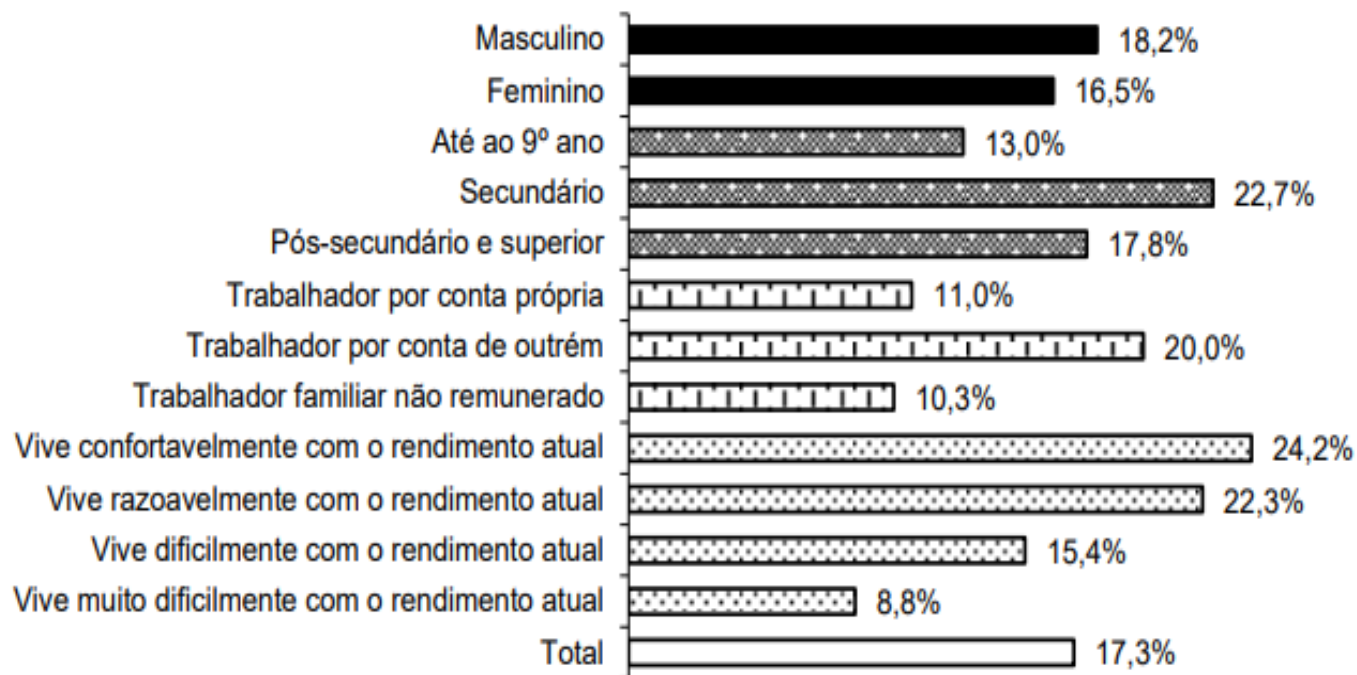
Masculino 18,2%
Feminino 16,5%
Até ao 9º ano 13,0%
Secundário 22,7%
Pós-secundário e superior 17,8%
Trabalhador por conta própria 11,0%
Trabalhador por conta de outrém 20,0%
Trabalhador familiar não remunerado 10,3%
Vive confortavelmente com o rendimento atual 24,2%
Vive razoavelmente com o rendimento atual 22,3%
Vive dificilmente com o rendimento atual 15,4%
Vive muito dificilmente com o rendimento atual 8,8%
Total 17,3%